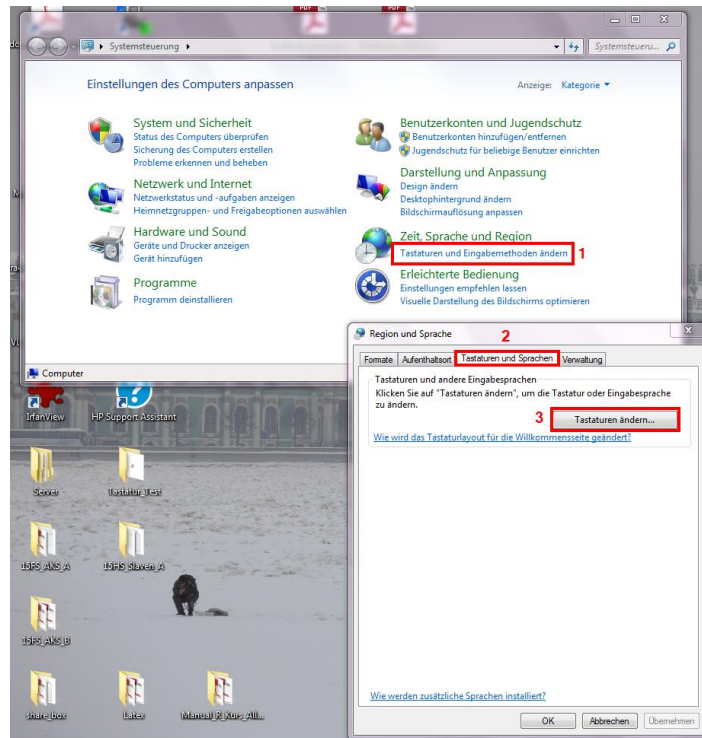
Systemsteuerung ▸

Systemsteueru...

Einstellungen des Computers anpassen

Anzeige: Kategorie ▾

System und Sicherheit
Status des Computers überprüfen
Sicherung des Computers erstellen
Probleme erkennen und beheben

Netzwerk und Internet
Netzwerkstatus und -aufgaben anzeigen
Heimnetzgruppen- und Freigabeoptionen auswählen

Hardware und Sound
Geräte und Drucker anzeigen
Gerät hinzufügen

Programme
Programm deinstallieren

Benutzerkonten und Jugendschutz
Benutzerkonten hinzufügen/entfernen
Jugendschutz für beliebige Benutzer einrichten

Darstellung und Anpassung
Design ändern
Desktophintergrund ändern
Bildschirmauflösung anpassen

Zeit, Sprache und Region
Tastaturen und Eingabemethoden ändern 1

Erleichterte Bedienung
Einstellungen empfehlen lassen
Visuelle Darstellung des Bildschirms optimieren

Computer

IrfanView
HP Support Assistant
Server
Tastatur_Test
15FS_AKS_A
15FS_Slaven_A
15FS_AKS_B
share_box
Latex
Manual_R_Kurs_All...

Region und Sprache
2
Formate | Aufenthaltsort | Tastaturen und Sprachen | Verwaltung

Tastaturen und andere Eingabesprachen
Klicken Sie auf "Tastaturen ändern", um die Tastatur oder Eingabesprache zu ändern.

3 Tastaturen ändern...

Wie wird das Tastaturlayout für die Willkommensseite geändert?

Wie werden zusätzliche Sprachen installiert?

OK | Abbrechen | Übernehmen